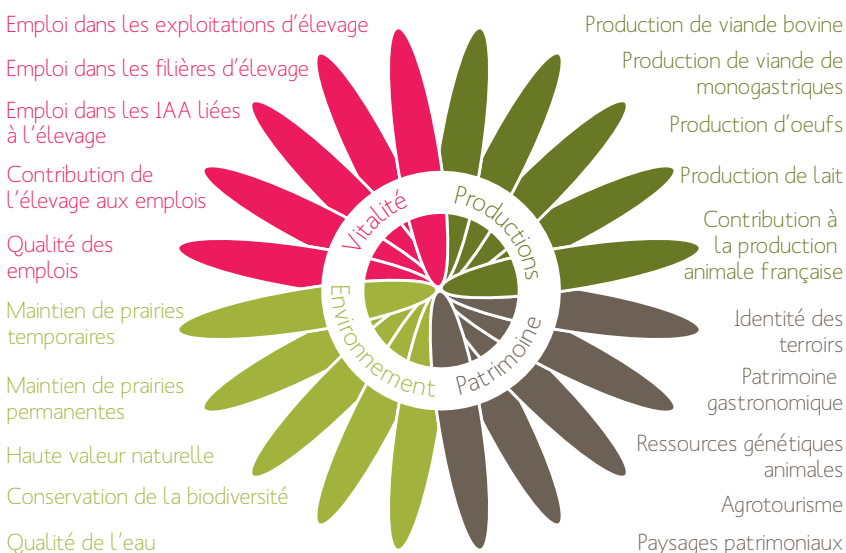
Emploi dans les exploitations d'élevage

Emploi dans les filières d'élevage

Emploi dans les IAA liées à l'élevage

Contribution de l'élevage aux emplois

Qualité des emplois

Maintien de prairies temporaires

Maintien de prairies permanentes

Haute valeur naturelle

Conservation de la biodiversité

Qualité de l'eau

Production de viande bovine

Production de viande de monogastriques

Production d'oeufs

Production de lait

Contribution à la production animale française

Identité des terroirs

Patrimoine gastronomique

Ressources génétiques animales

Agrotourisme

Paysages patrimoniaux

Vitalité

Productions

Environnement

Patrimoine